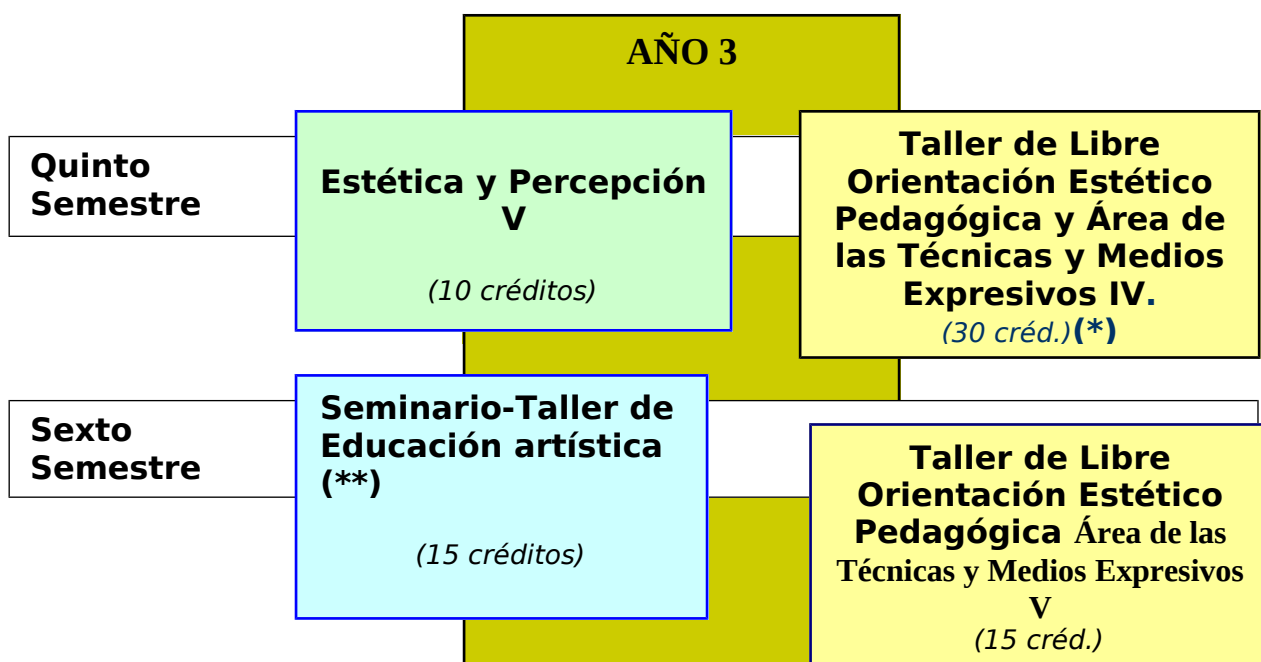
AÑO 3

Quinto Semestre

Estética y Percepción V

(10 créditos)

Taller de Libre Orientación Estético Pedagógica y Área de las Técnicas y Medios Expresivos IV.
(30 créd.)(*)

Sexto Semestre

Seminario-Taller de Educación artística (**)

(15 créditos)

Taller de Libre Orientación Estético Pedagógica Área de las Técnicas y Medios Expresivos V
(15 créd.)